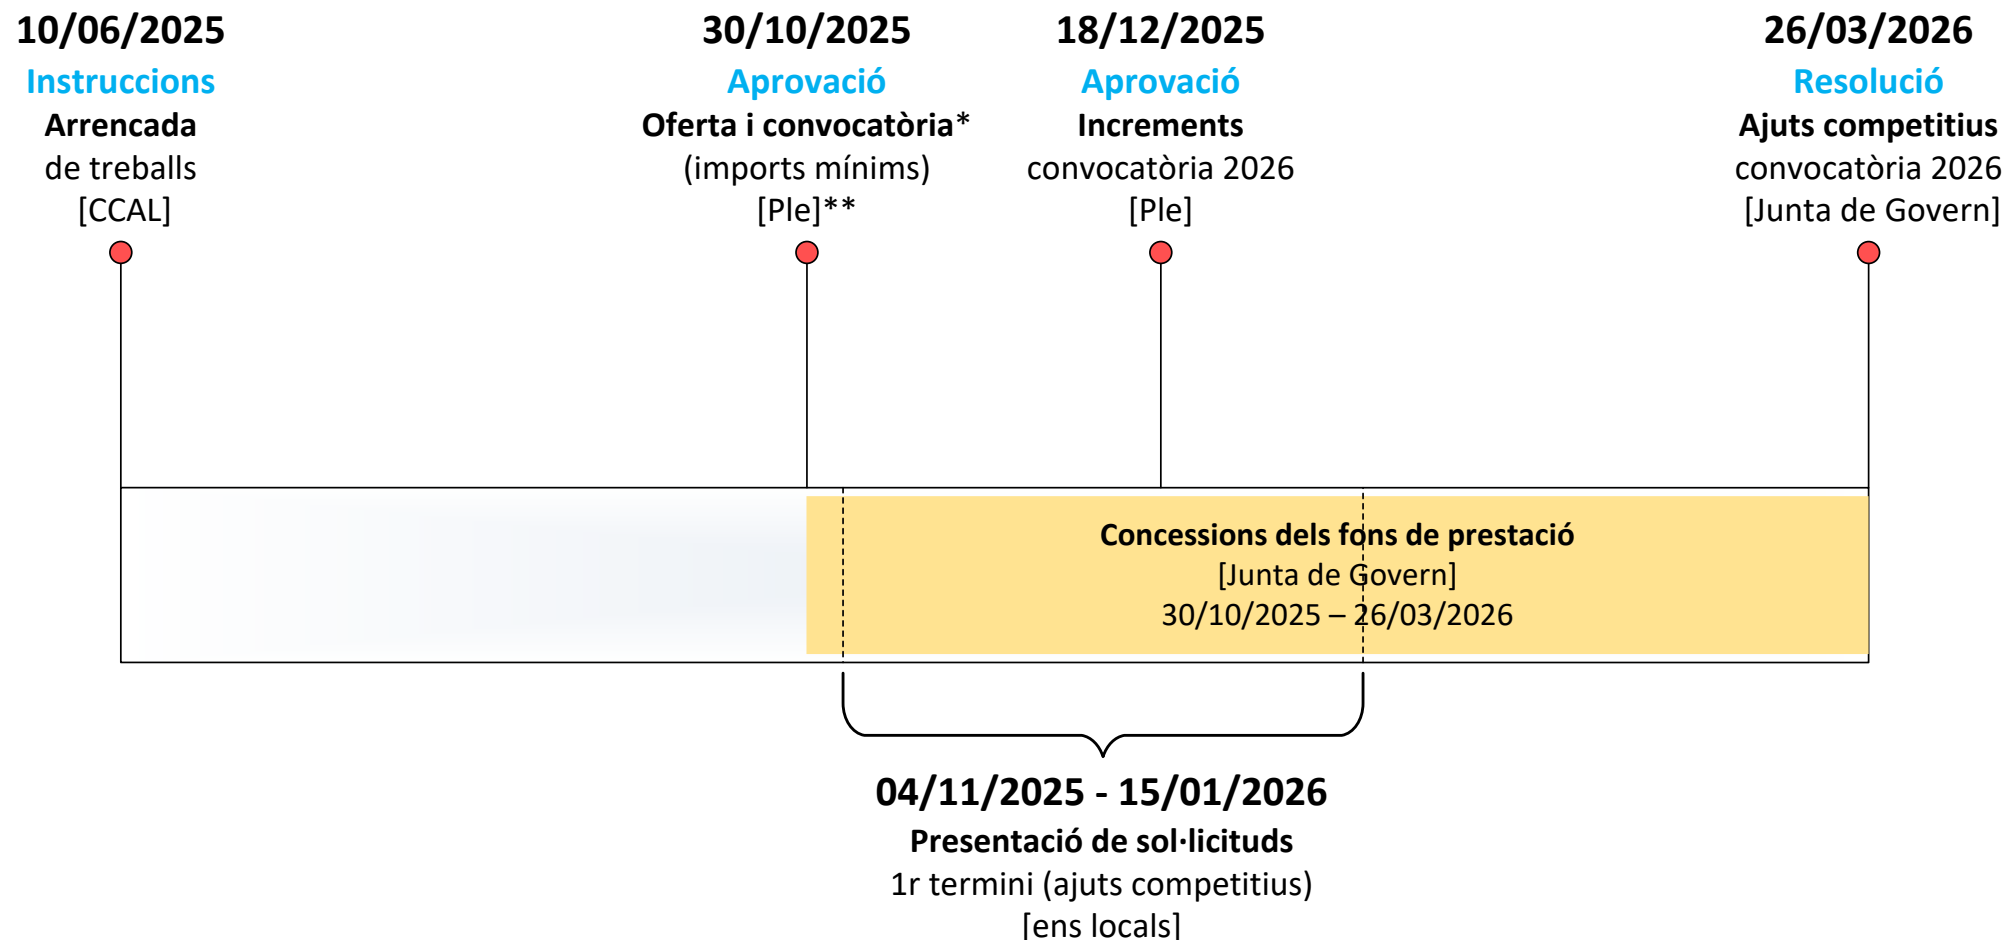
10/06/2025
Instruccions
Arrencada
de treballs
[CCAL]

30/10/2025
Aprovació
Oferta i convocatòria*
(imports mínims)
[Ple]**

18/12/2025
Aprovació
Increments
convocatòria 2026
[Ple]

26/03/2026
Resolució
Ajuts competitius
convocatòria 2026
[Junta de Govern]

Concessions dels fons de prestació
[Junta de Govern]
30/10/2025 – 26/03/2026

04/11/2025 - 15/01/2026
Presentació de sol·licituds
1r termini (ajuts competitius)
[ens locals]